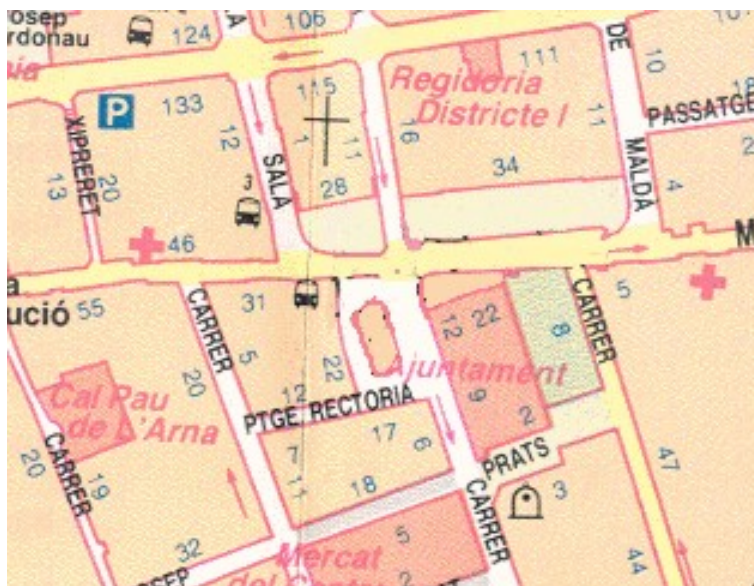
osep
rdonau
124
106
10
111
DE
Regidoria
Districte I
P
133
115
PASSATGE
XIPRERET
12
16
11
MALDA
13
20
SALA
1
11
34
4
J
28
46
M
ució
55
CARRER
31
CARRER
5
5
12
22
8
20
22
Ajuntament
Cal Pau
de L'Arna
12
9
2
PTGE. RECTORIA
17
6
20
CARRER
19
7
11
PRATS
47
18
3
CARRER
32
5
Mercat
del Centre
2
44
OSEP